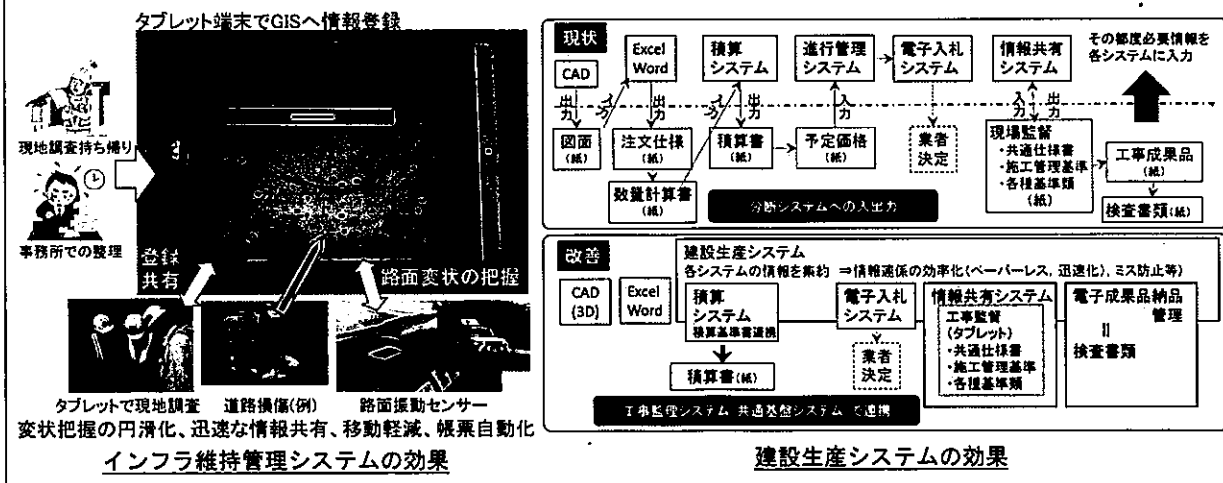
タブレット端末でGISへ情報登録

現地調査持ち帰り

事務所での整理

登録
共有

路面変状の把握

タブレットで現地調査　道路損傷(例)　路面振動センサー

変状把握の円滑化、迅速な情報共有、移動軽減、帳票自動化

インフラ維持管理システムの効果

現状

CAD

出力

図面
(紙)

Excel
Word

出力

注文仕様
(紙)

数量計算書
(紙)

積算
システム

出力

積算書
(紙)

進行管理
システム

入力

予定価格
(紙)

電子入札
システム

業者
決定

情報共有
システム

入力　出力

現場監督
・共通仕様書
・施工管理基準
・各種基準類
(紙)

工事成果品
(紙)

検査書類(紙)

その都度必要情報を
各システムに入力

分断システムへの入出力

改善

建設生産システム
各システムの情報を集約　⇒情報連係の効率化(ペーパーレス、迅速化)、ミス防止等)

CAD
(3D)

Excel
Word

積算
システム
積算基準書連携

積算書(紙)

電子入札
システム

業者
決定

情報共有システム

工事監督
(タブレット)
・共通仕様書
・施工管理基準
・各種基準類

電子成果品納品
管理
‖
検査書類

工事監理システム 共通基盤システム で連携

建設生産システムの効果